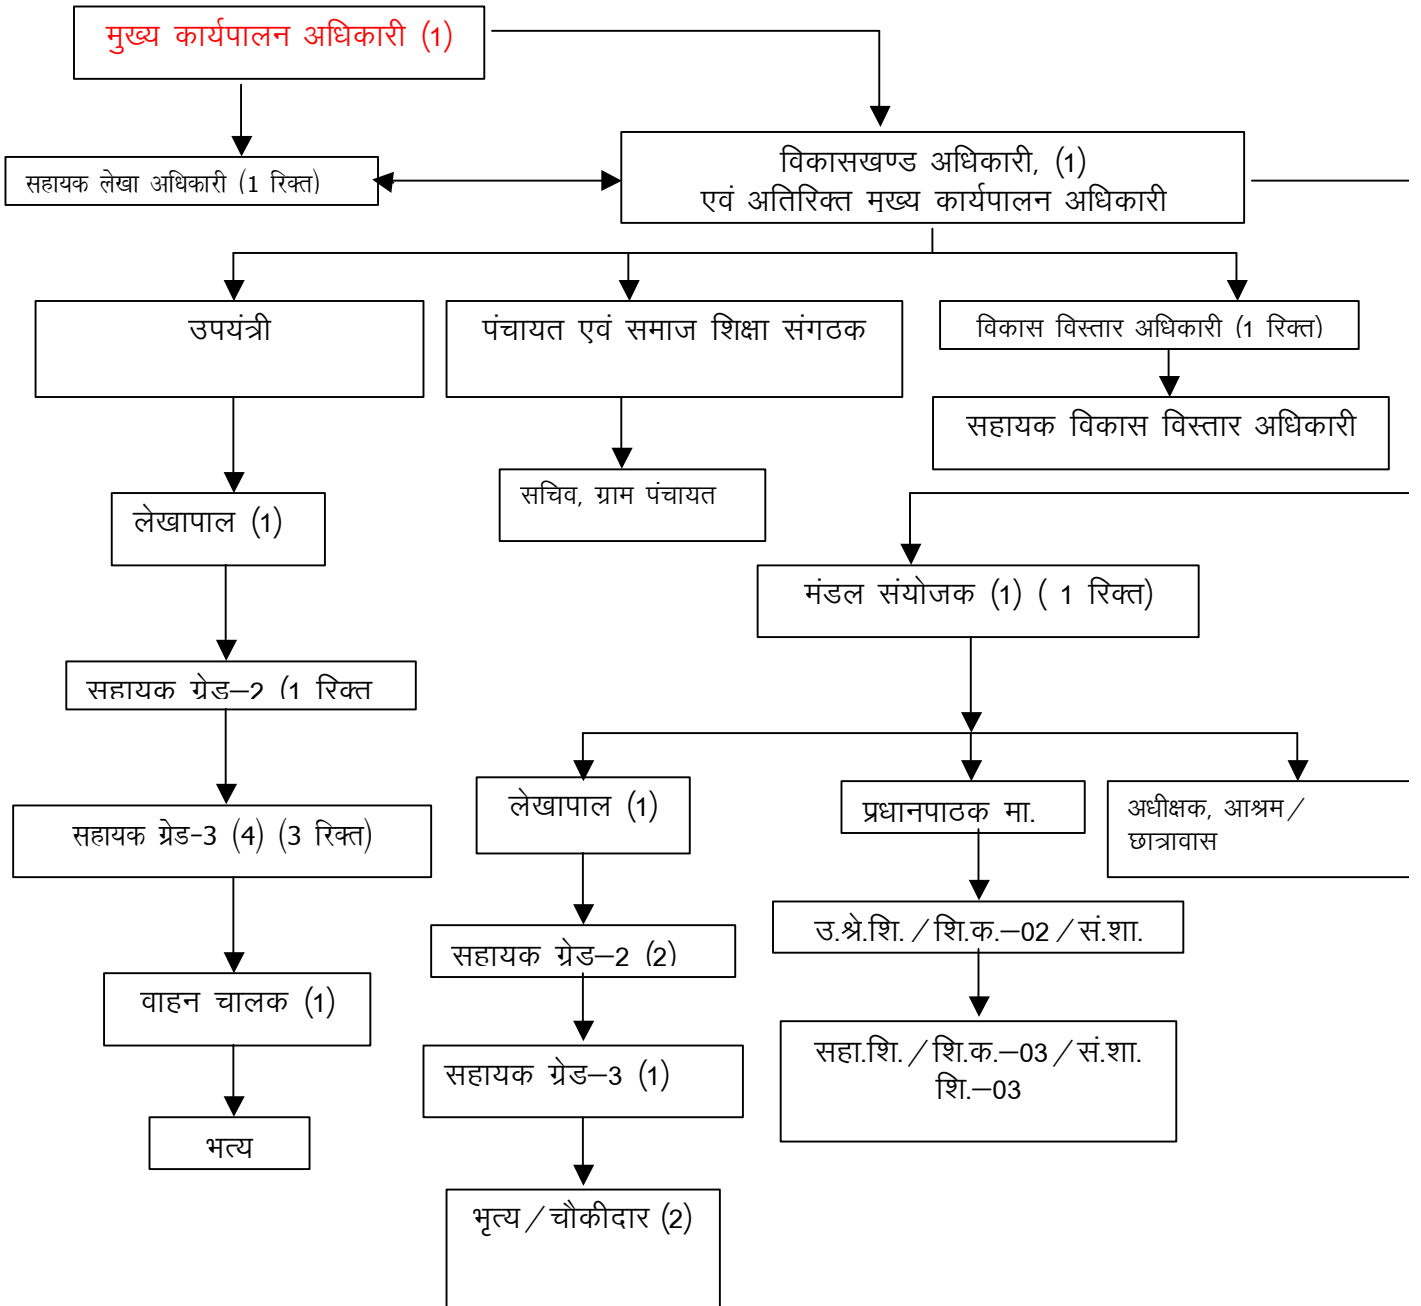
मुख्य कार्यपालन अधिकारी (1)

सहायक लेखा अधिकारी (1 रिक्त)

विकासखण्ड अधिकारी, (1)
एवं अतिरिक्त मख्य कार्यपालन अधिकारी

उपयंत्री

पंचायत एवं समाज शिक्षा संगठक

विकास विस्तार अधिकारी (1 रिक्त)

सहायक विकास विस्तार अधिकारी

लेखापाल (1)

सचिव, ग्राम पंचायत

मंडल संयोजक (1) ( 1 रिक्त)

सहायक ग्रेड–2 (1 रिक्त

सहायक ग्रेड-3 (4) (3 रिक्त)

लेखापाल (1)

प्रधानपाठक मा.

अधीक्षक, आश्रम/ छात्रावास

उ.श्रे.शि. / शि.क.–02 / सं.शा.

सहायक ग्रेड–2 (2)

वाहन चालक (1)

सहायक ग्रेड–3 (1)

सहा.शि. / शि.क.–03 / सं.शा. शि.–03

भत्य

भृत्य / चौकीदार (2)